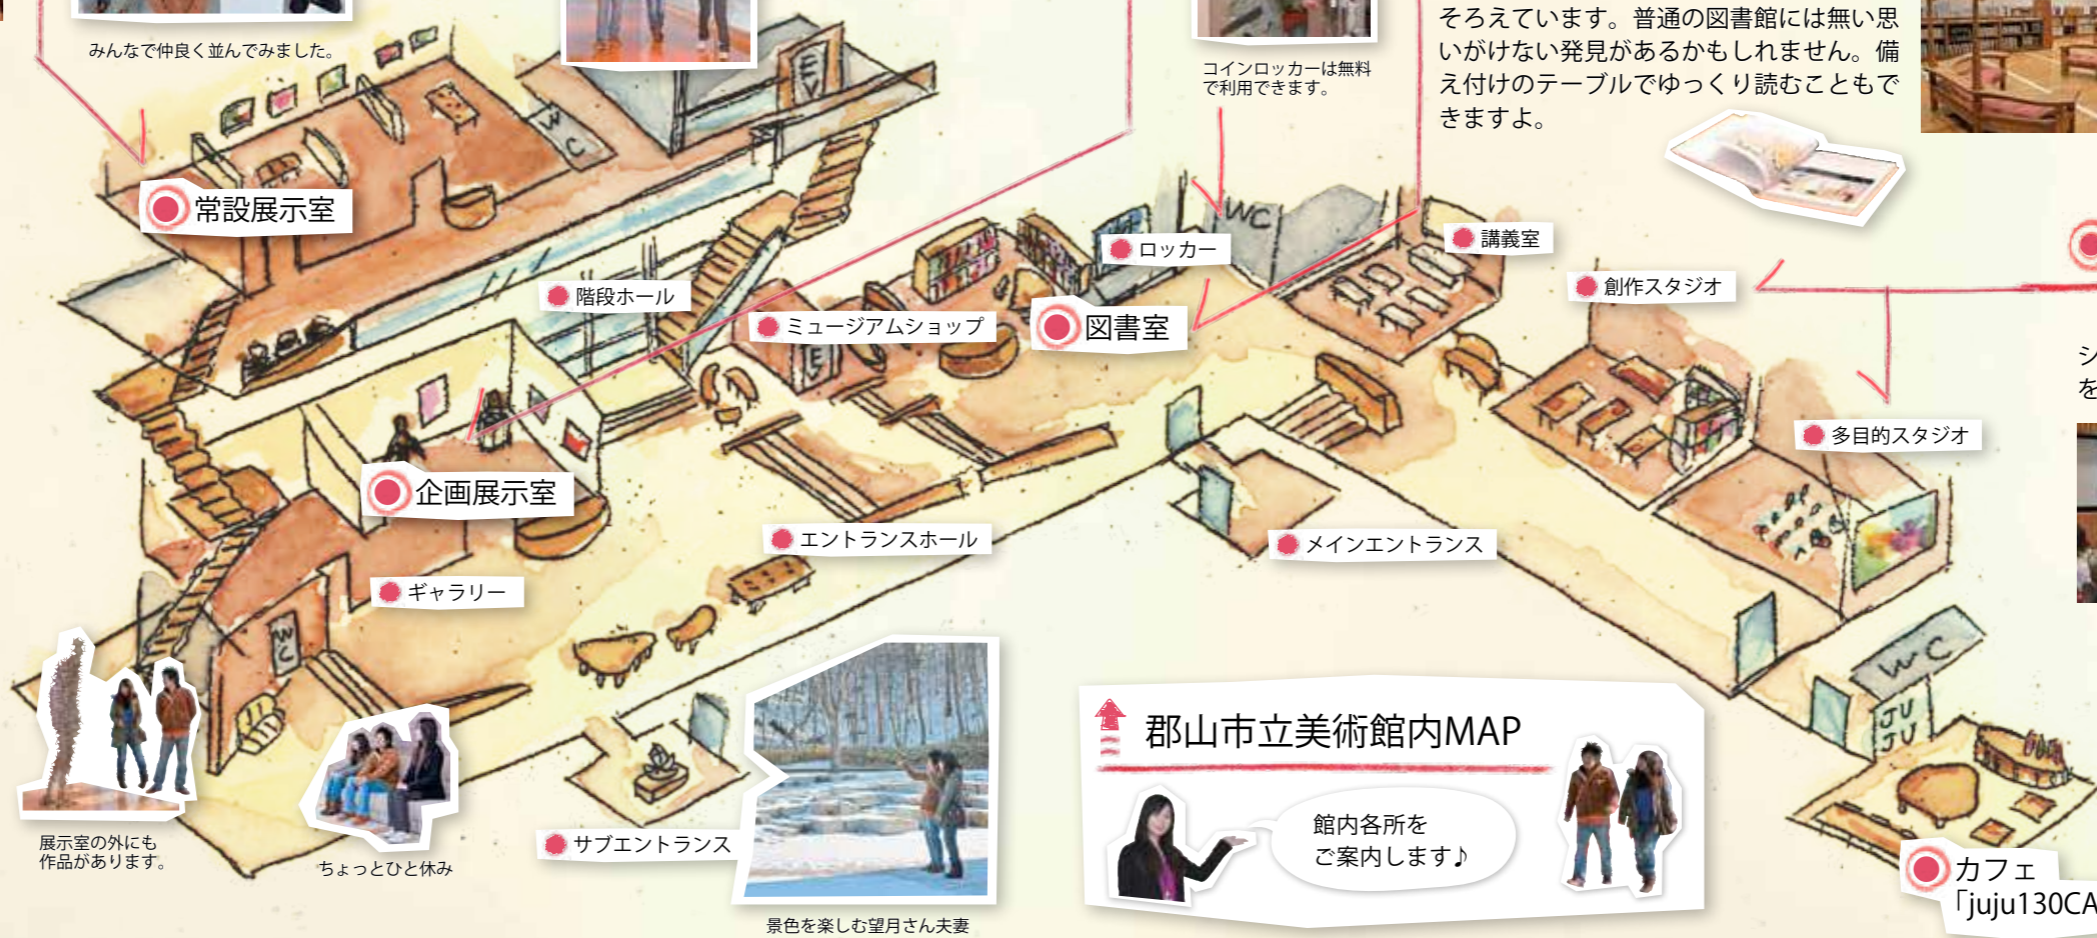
みんなで仲良く並んでみました。

コインロッカーは無料で利用できます。

そろえています。普通の図書館には無い思いがけない発見があるかもしれません。備え付けのテーブルでゆっくり読むこともできますよ。

常設展示室

EV

WC

階段ホール

ミュージアムショップ

ロッカー

図書室

講義室

創作スタジオ

シ
を

多目的スタジオ

企画展示室

エントランスホール

メインエントランス

ギャラリー

WC

展示室の外にも作品があります。

ちょっとひと休み

サブエントランス

景色を楽しむ望月さん夫妻

郡山市立美術館内MAP

館内各所をご案内します♪

WC

JU JU

カフェ
「juju130CA